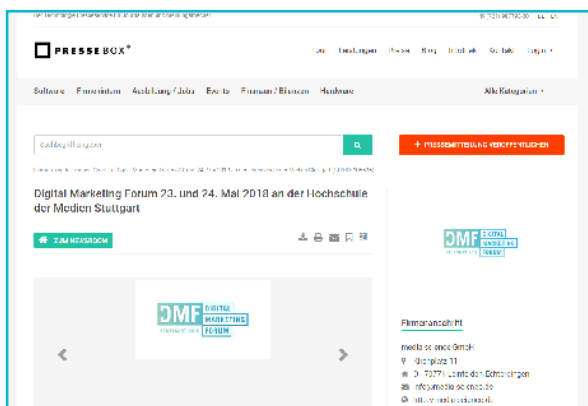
PRESSEBOX®

Software Finanzen Ausbildung / Jobs Events Finanzen / Börsen Hardware

Alle Kategorien

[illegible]

+ PRESSEMITTEILUNG VERÖFFENTLICHEN

Digital Marketing Forum 23. und 24. Mai 2018 an der Hochschule der Medien Stuttgart

ZUM NEWSROOM

DMF DIGITAL MARKETING FORUM

DMF DIGITAL MARKETING FORUM

Firmenanschrift

media science GmbH

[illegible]